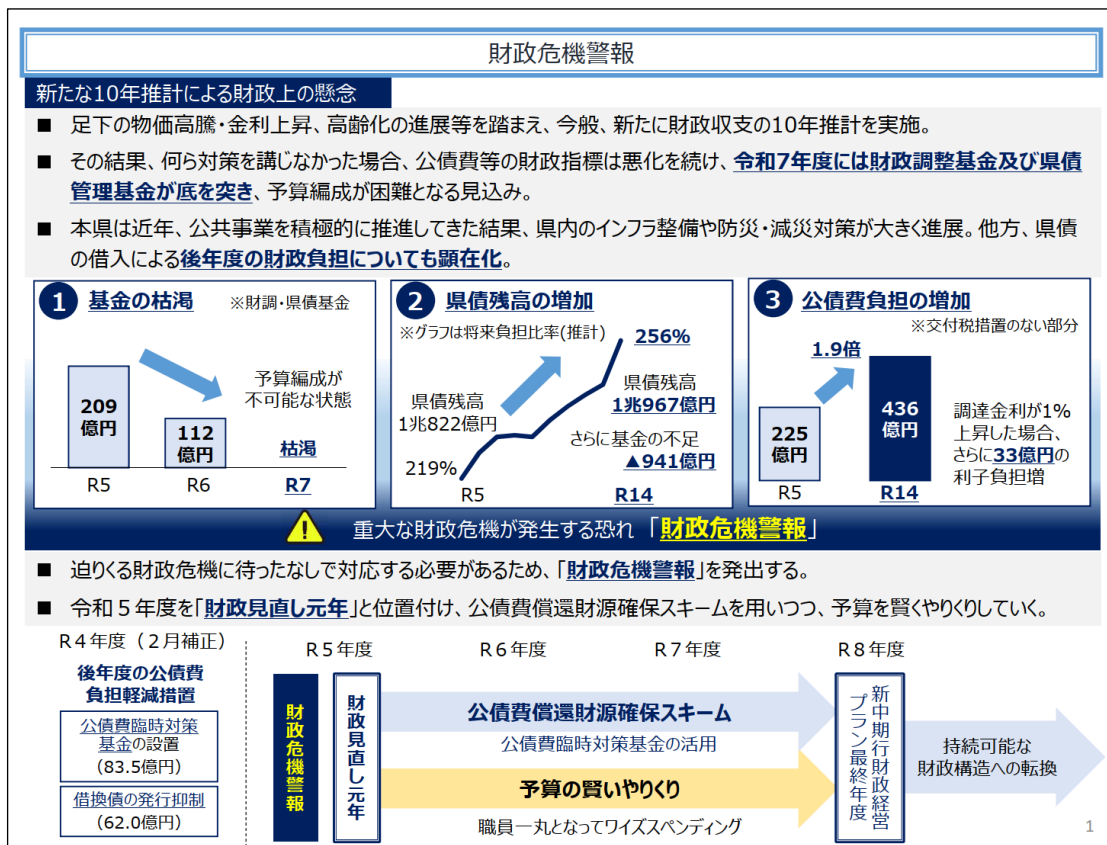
財政危機警報

新たな10年推計による財政上の懸念

■ 足下の物価高騰・金利上昇、高齢化の進展等を踏まえ、今般、新たに財政収支の10年推計を実施。

■ その結果、何ら対策を講じなかった場合、公債費等の財政指標は悪化を続け、令和7年度には財政調整基金及び県債管理基金が底を突き、予算編成が困難となる見込み。

■ 本県は近年、公共事業を積極的に推進してきた結果、県内のインフラ整備や防災・減災対策が大きく進展。他方、県債の借入による後年度の財政負担についても顕在化。

1 基金の枯渇 ※財調・県債基金

209億円
112億円
予算編成が不可能な状態
枯渇
R5 R6 R7

2 県債残高の増加
※グラフは将来負担比率(推計)
256%
県債残高1兆822億円
219%
県債残高1兆967億円
さらに基金の不足▲941億円
R5 R14

3 公債費負担の増加
※交付税措置のない部分
1.9倍
225億円
436億円
調達金利が1%上昇した場合、さらに33億円の利子負担増
R5 R14

重大な財政危機が発生する恐れ 「財政危機警報」

■ 迫りくる財政危機に待ったなしで対応する必要があるため、「財政危機警報」を発出する。

■ 令和５年度を「財政見直し元年」と位置付け、公債費償還財源確保スキームを用いつつ、予算を賢くやりくりしていく。

R４年度（２月補正）
後年度の公債費負担軽減措置
公債費臨時対策基金の設置
（83.5億円）
借換債の発行抑制
（62.0億円）

R５年度 R６年度 R７年度 R８年度

財政危機警報
財政見直し元年
公債費償還財源確保スキーム
公債費臨時対策基金の活用
予算の賢いやりくり
職員一丸となってワイズスペンディング
新中期行財政経営プラン最終年度
持続可能な財政構造への転換

1